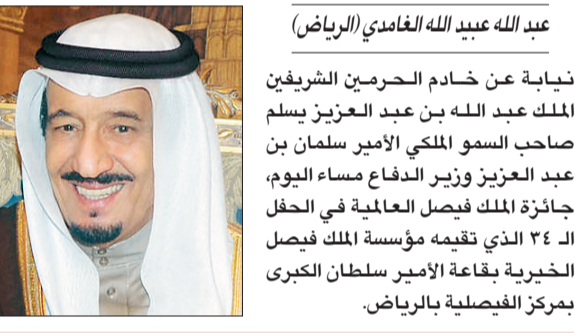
عبد الله عبيد الله الغامدي (الرياض)

نيابة عن خادم الحرمين الشريفين الملك عبد الله بن عبد العزيز يسلم صاحب السمو الملكي الأمير سلمان بن عبد العزيز وزير الدفاع مساء اليوم، جائزة الملك فيصل العالمية في الحفل الـ ٣٤ الذي تقيمه مؤسسة الملك فيصل الخيرية بقاعة الأمير سلطان الكبرى بمركز الفيصلية بالرياض.